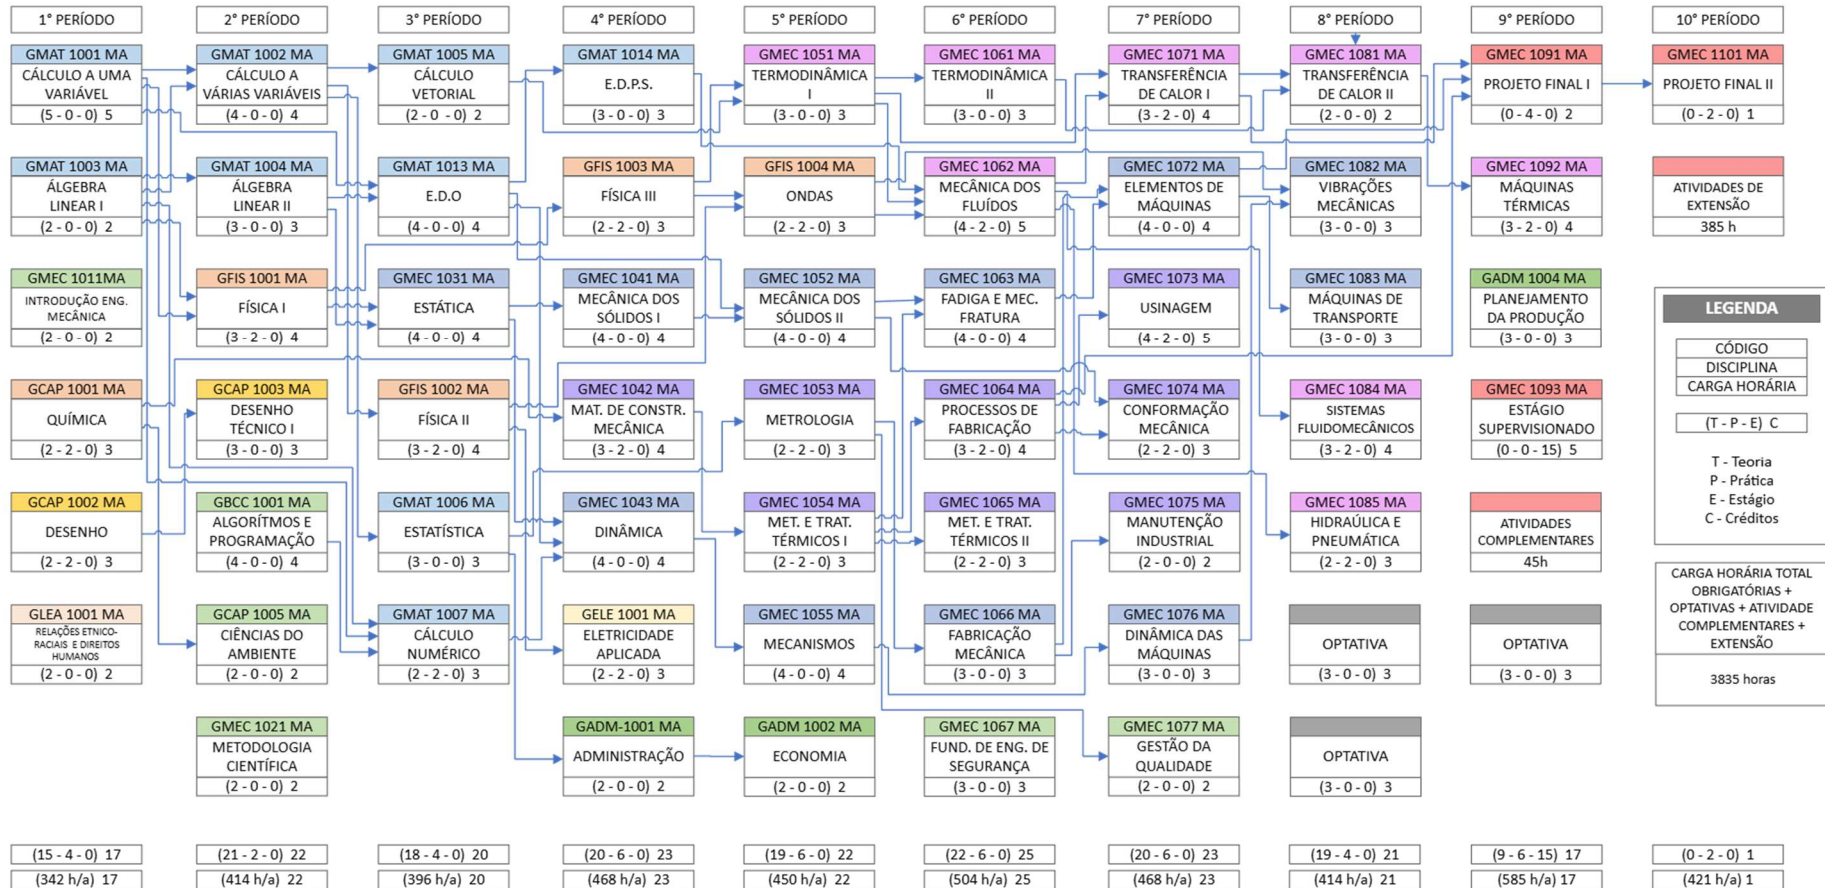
1° PERÍODO

GMAT 1001 MA
CÁLCULO A UMA VARIÁVEL
(5 - 0 - 0) 5

GMAT 1003 MA
ÁLGEBRA LINEAR I
(2 - 0 - 0) 2

GMEC 1011MA
INTRODUÇÃO ENG. MECÂNICA
(2 - 0 - 0) 2

GCAP 1001 MA
QUÍMICA
(2 - 2 - 0) 3

GCAP 1002 MA
DESENHO
(2 - 2 - 0) 3

GLEA 1001 MA
RELAÇÕES ETNICO-RACIAIS E DIREITOS HUMANOS
(2 - 0 - 0) 2

(15 - 4 - 0) 17
(342 h/a) 17

2° PERÍODO

GMAT 1002 MA
CÁLCULO A VÁRIAS VARIÁVEIS
(4 - 0 - 0) 4

GMAT 1004 MA
ÁLGEBRA LINEAR II
(3 - 0 - 0) 3

GFIS 1001 MA
FÍSICA I
(3 - 2 - 0) 4

GCAP 1003 MA
DESENHO TÉCNICO I
(3 - 0 - 0) 3

GBCC 1001 MA
ALGORÍTMOS E PROGRAMAÇÃO
(4 - 0 - 0) 4

GCAP 1005 MA
CIÊNCIAS DO AMBIENTE
(2 - 0 - 0) 2

GMEC 1021 MA
METODOLOGIA CIENTÍFICA
(2 - 0 - 0) 2

(21 - 2 - 0) 22
(414 h/a) 22

3° PERÍODO

GMAT 1005 MA
CÁLCULO VETORIAL
(2 - 0 - 0) 2

GMAT 1013 MA
E.D.O
(4 - 0 - 0) 4

GMEC 1031 MA
ESTÁTICA
(4 - 0 - 0) 4

GFIS 1002 MA
FÍSICA II
(3 - 2 - 0) 4

GMAT 1006 MA
ESTATÍSTICA
(3 - 0 - 0) 3

GMAT 1007 MA
CÁLCULO NUMÉRICO
(2 - 2 - 0) 3

(18 - 4 - 0) 20
(396 h/a) 20

4° PERÍODO

GMAT 1014 MA
E.D.P.S.
(3 - 0 - 0) 3

GFIS 1003 MA
FÍSICA III
(2 - 2 - 0) 3

GMEC 1041 MA
MECÂNICA DOS SÓLIDOS I
(4 - 0 - 0) 4

GMEC 1042 MA
MAT. DE CONSTR. MECÂNICA
(3 - 2 - 0) 4

GMEC 1043 MA
DINÂMICA
(4 - 0 - 0) 4

GELE 1001 MA
ELETRICIDADE APLICADA
(2 - 2 - 0) 3

GADM-1001 MA
ADMINISTRAÇÃO
(2 - 0 - 0) 2

(20 - 6 - 0) 23
(468 h/a) 23

5° PERÍODO

GMEC 1051 MA
TERMODINÂMICA I
(3 - 0 - 0) 3

GFIS 1004 MA
ONDAS
(2 - 2 - 0) 3

GMEC 1052 MA
MECÂNICA DOS SÓLIDOS II
(4 - 0 - 0) 4

GMEC 1053 MA
METROLOGIA
(2 - 2 - 0) 3

GMEC 1054 MA
MET. E TRAT. TÉRMICOS I
(2 - 2 - 0) 3

GMEC 1055 MA
MECANISMOS
(4 - 0 - 0) 4

GADM 1002 MA
ECONOMIA
(2 - 0 - 0) 2

(19 - 6 - 0) 22
(450 h/a) 22

6° PERÍODO

GMEC 1061 MA
TERMODINÂMICA II
(3 - 0 - 0) 3

GMEC 1062 MA
MECÂNICA DOS FLUÍDOS
(4 - 2 - 0) 5

GMEC 1063 MA
FADIGA E MEC. FRATURA
(4 - 0 - 0) 4

GMEC 1064 MA
PROCESSOS DE FABRICAÇÃO
(3 - 2 - 0) 4

GMEC 1065 MA
MET. E TRAT. TÉRMICOS II
(2 - 2 - 0) 3

GMEC 1066 MA
FABRICAÇÃO MECÂNICA
(3 - 0 - 0) 3

GMEC 1067 MA
FUND. DE ENG. DE SEGURANÇA
(3 - 0 - 0) 3

(22 - 6 - 0) 25
(504 h/a) 25

7° PERÍODO

GMEC 1071 MA
TRANSFERÊNCIA DE CALOR I
(3 - 2 - 0) 4

GMEC 1072 MA
ELEMENTOS DE MÁQUINAS
(4 - 0 - 0) 4

GMEC 1073 MA
USINAGEM
(4 - 2 - 0) 5

GMEC 1074 MA
CONFORMAÇÃO MECÂNICA
(2 - 2 - 0) 3

GMEC 1075 MA
MANUTENÇÃO INDUSTRIAL
(2 - 0 - 0) 2

GMEC 1076 MA
DINÂMICA DAS MÁQUINAS
(3 - 0 - 0) 3

GMEC 1077 MA
GESTÃO DA QUALIDADE
(2 - 0 - 0) 2

(20 - 6 - 0) 23
(468 h/a) 23

8° PERÍODO

GMEC 1081 MA
TRANSFERÊNCIA DE CALOR II
(2 - 0 - 0) 2

GMEC 1082 MA
VIBRAÇÕES MECÂNICAS
(3 - 0 - 0) 3

GMEC 1083 MA
MÁQUINAS DE TRANSPORTE
(3 - 0 - 0) 3

GMEC 1084 MA
SISTEMAS FLUIDOMECÂNICOS
(3 - 2 - 0) 4

GMEC 1085 MA
HIDRAÚLICA E PNEUMÁTICA
(2 - 2 - 0) 3

OPTATIVA
(3 - 0 - 0) 3

OPTATIVA
(3 - 0 - 0) 3

(19 - 4 - 0) 21
(414 h/a) 21

9° PERÍODO

GMEC 1091 MA
PROJETO FINAL I
(0 - 4 - 0) 2

GMEC 1092 MA
MÁQUINAS TÉRMICAS
(3 - 2 - 0) 4

GADM 1004 MA
PLANEJAMENTO DA PRODUÇÃO
(3 - 0 - 0) 3

GMEC 1093 MA
ESTÁGIO SUPERVISIONADO
(0 - 0 - 15) 5

ATIVIDADES COMPLEMENTARES
45h

OPTATIVA
(3 - 0 - 0) 3

(9 - 6 - 15) 17
(585 h/a) 17

10° PERÍODO

GMEC 1101 MA
PROJETO FINAL II
(0 - 2 - 0) 1

ATIVIDADES DE EXTENSÃO
385 h

(0 - 2 - 0) 1
(421 h/a) 1

LEGENDA
CÓDIGO
DISCIPLINA
CARGA HORÁRIA
(T - P - E) C
T - Teoria
P - Prática
E - Estágio
C - Créditos

CARGA HORÁRIA TOTAL OBRIGATÓRIAS + OPTATIVAS + ATIVIDADE COMPLEMENTARES + EXTENSÃO
3835 horas